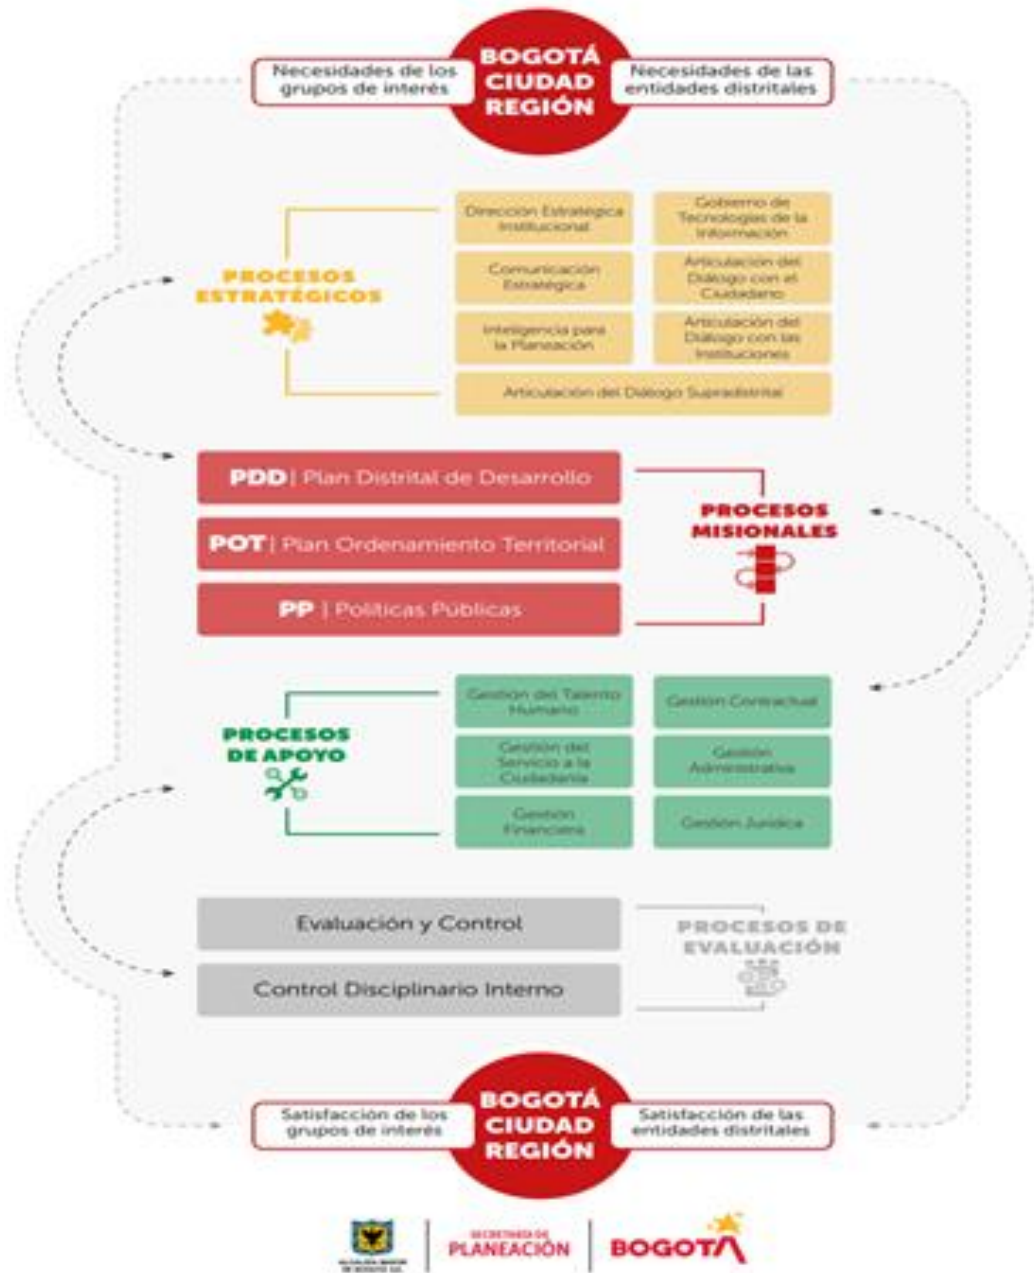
Necesidades de los grupos de interés

BOGOTÁ CIUDAD REGIÓN

Necesidades de las entidades distritales

PROCESOS ESTRATÉGICOS

Dirección Estratégica Institucional

Gobierno de Tecnologías de la Información

Comunicación Estratégica

Articulación del Diálogo con el Ciudadano

Inteligencia para la Planeación

Articulación del Diálogo con las Instituciones

Articulación del Diálogo Supradistrital

PDD | Plan Distrital de Desarrollo

POT | Plan Ordenamiento Territorial

PP | Políticas Públicas

PROCESOS MISIONALES

PROCESOS DE APOYO

Gestión del Talento Humano

Gestión Contractual

Gestión del Servicio a la Ciudadanía

Gestión Administrativa

Gestión Financiera

Gestión Jurídica

Evaluación y Control

Control Disciplinario Interno

PROCESOS DE EVALUACIÓN

Satisfacción de los grupos de interés

BOGOTÁ CIUDAD REGIÓN

Satisfacción de las entidades distritales

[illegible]

SECRETARÍA DE PLANEACIÓN

BOGOTÁ